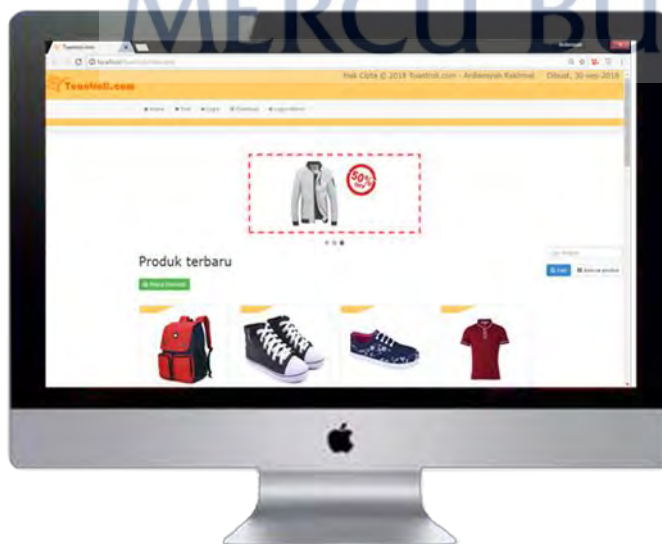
MERCU BU

Tuanteti.com

localhost

Tuantoli.com

Hak Cipta © 2018 Tuantoli.com - Ardiansyah Rakhmat Dibuat, 30-sep-2018

Home Find Login Download Login Admin

50% OFF

Produk terbaru

Cari

Semua produk